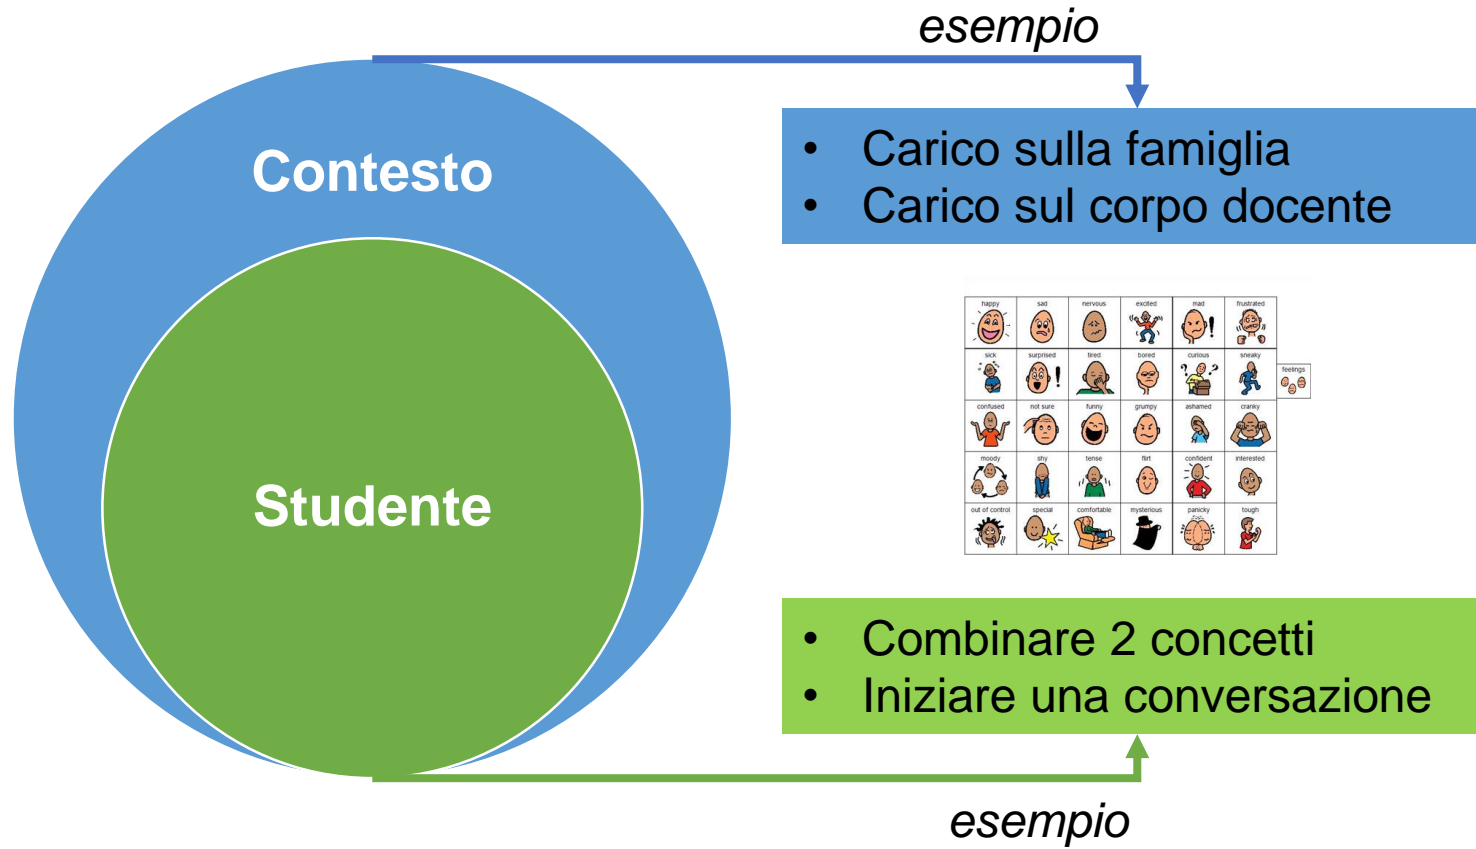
esempio

Contesto

Studente

- Carico sulla famiglia
- Carico sul corpo docente

| happy | sad | nervous | excited | mad | frustrated |
|---|---|---|---|---|---|
| sick | surprised | tired | bored | curious | sneaky |
| confused | not sure | funny | grumpy | ashamed | cranky |
| moody | shy | tense | flirt | confident | interested |
| out of control | special | comfortable | mysterious | panicky | tough |

feelings

- Combinare 2 concetti
- Iniziare una conversazione

esempio